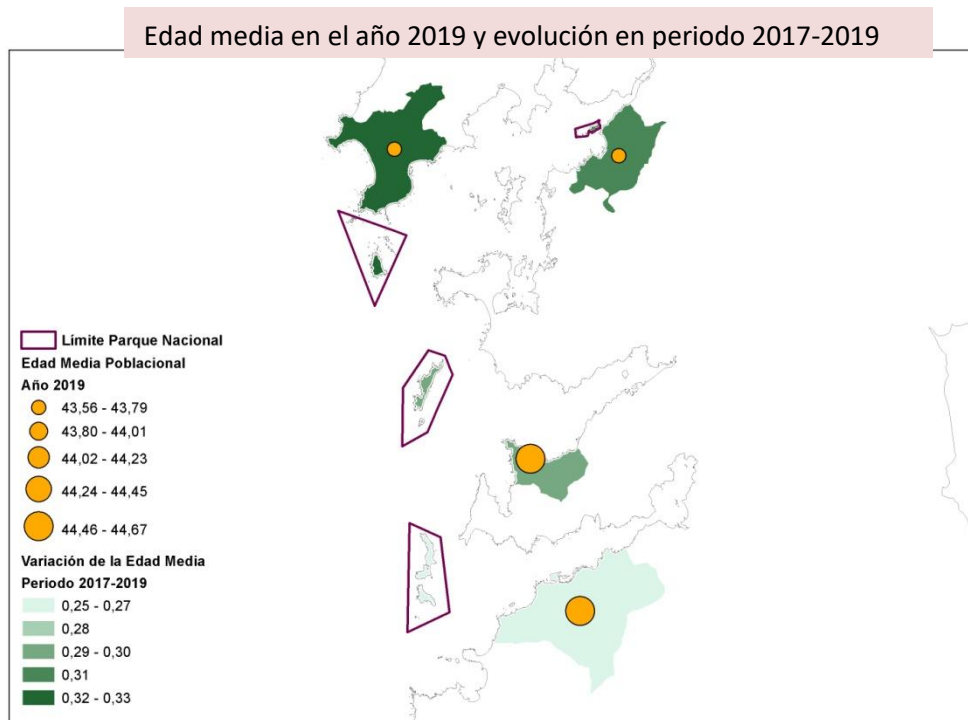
Edad media en el año 2019 y evolución en periodo 2017-2019

Límite Parque Nacional
Edad Media Poblacional
Año 2019
43,56 - 43,79
43,80 - 44,01
44,02 - 44,23
44,24 - 44,45
44,46 - 44,67
Variación de la Edad Media
Periodo 2017-2019
0,25 - 0,27
0,28
0,29 - 0,30
0,31
0,32 - 0,33